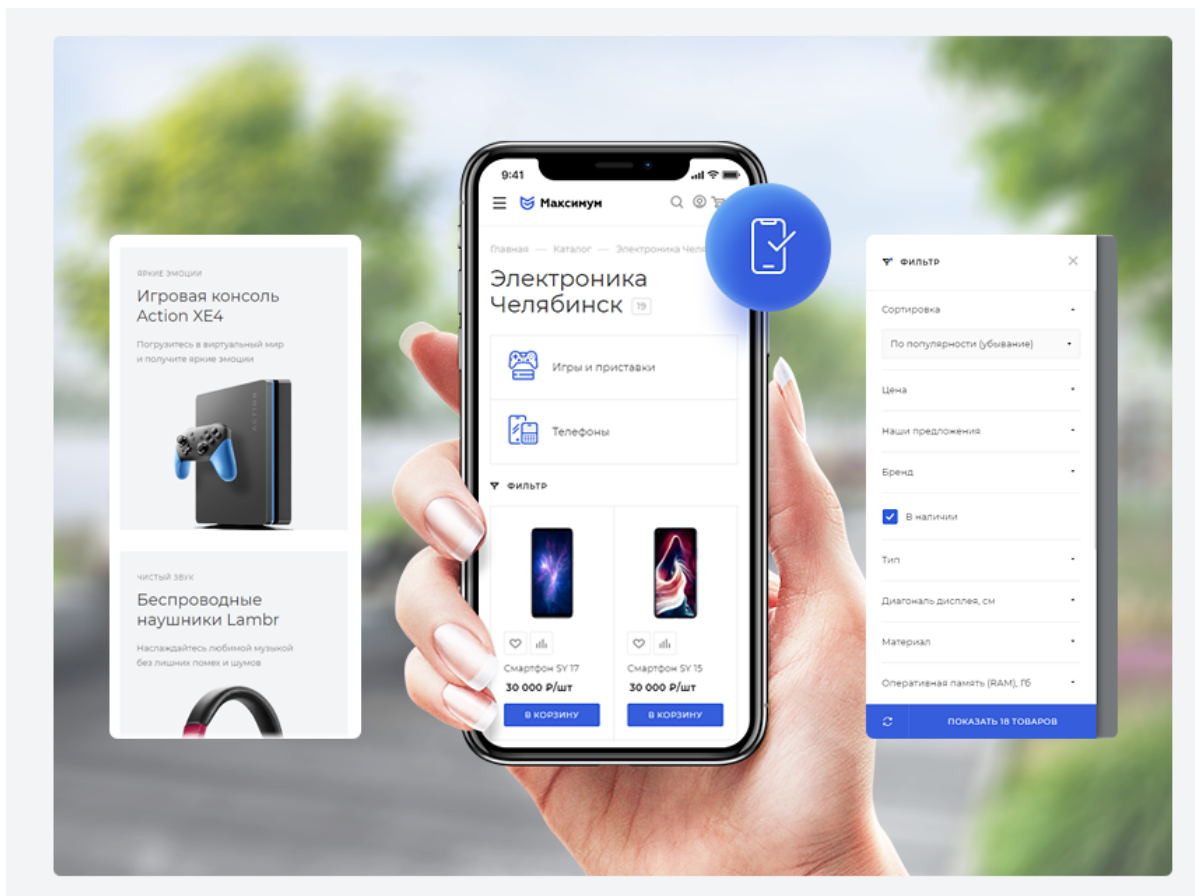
ЯРКИЕ ЭМОЦИИ

Игровая консоль Action XE4

Погрузитесь в виртуальный мир и получите яркие эмоции

ЧИСТЫЙ ЗВУК

Беспроводные наушники Lambr

Наслаждайтесь любимой музыкой без лишних помех и шумов

9:41

Максимум

Главная — Каталог — Электроника Чел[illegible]

Электроника Челябинск 19

Игры и приставки

Телефоны

ФИЛЬТР

Смартфон SY 17

30 000 Р/шт

В КОРЗИНУ

Смартфон SY 15

30 000 Р/шт

В КОРЗИНУ

ФИЛЬТР

Сортировка

По популярности (убывание)

Цена

Наши предложения

Бренд

В наличии

Тип

Диагональ дисплея, см

Материал

Оперативная память (RAM), Гб

ПОКАЗАТЬ 18 ТОВАРОВ